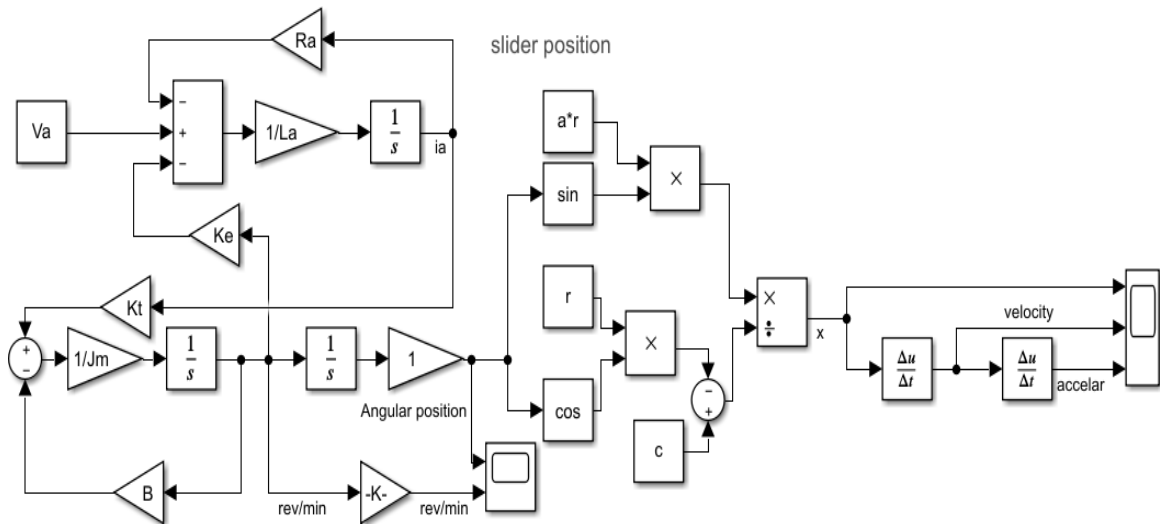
slider position

Ra

Va

−
+
−

1/La

$\frac{1}{s}$

ia

a*r

sin

×

Ke

r

×

×
÷

x

Kt

velocity

+
−

1/Jm

$\frac{1}{s}$

$\frac{1}{s}$

1

$\frac{\Delta u}{\Delta t}$

$\frac{\Delta u}{\Delta t}$

accelar

Angular position

cos

−
+

c

B

rev/min

-K-

rev/min